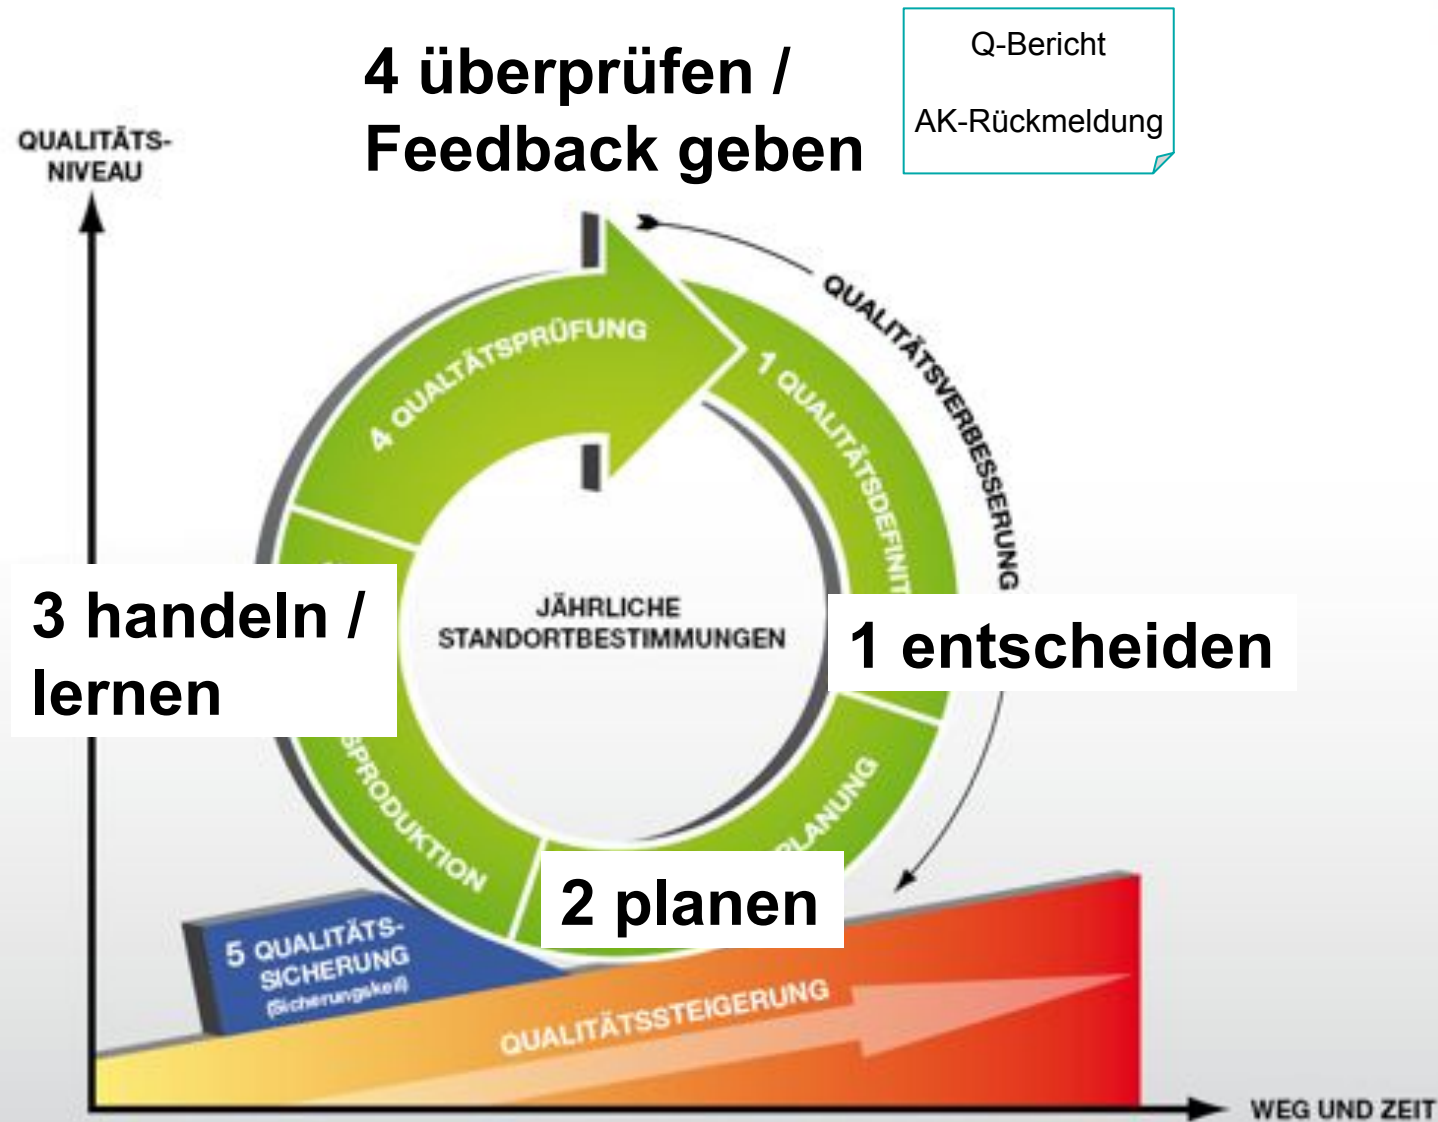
4 überprüfen / Feedback geben

Q-Bericht

AK-Rückmeldung

QUALITÄTS-NIVEAU

4 QUALITÄTSPRÜFUNG

1 QUALITÄTSDEFINIT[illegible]

QUALITÄTSVERBESSERUNG

JÄHRLICHE STANDORTBESTIMMUNGEN

3 handeln / lernen

1 entscheiden

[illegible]PRODUKTION

PLANUNG

2 planen

5 QUALITÄTS-SICHERUNG (Sicherungskeil)

QUALITÄTSSTEIGERUNG

WEG UND ZEIT